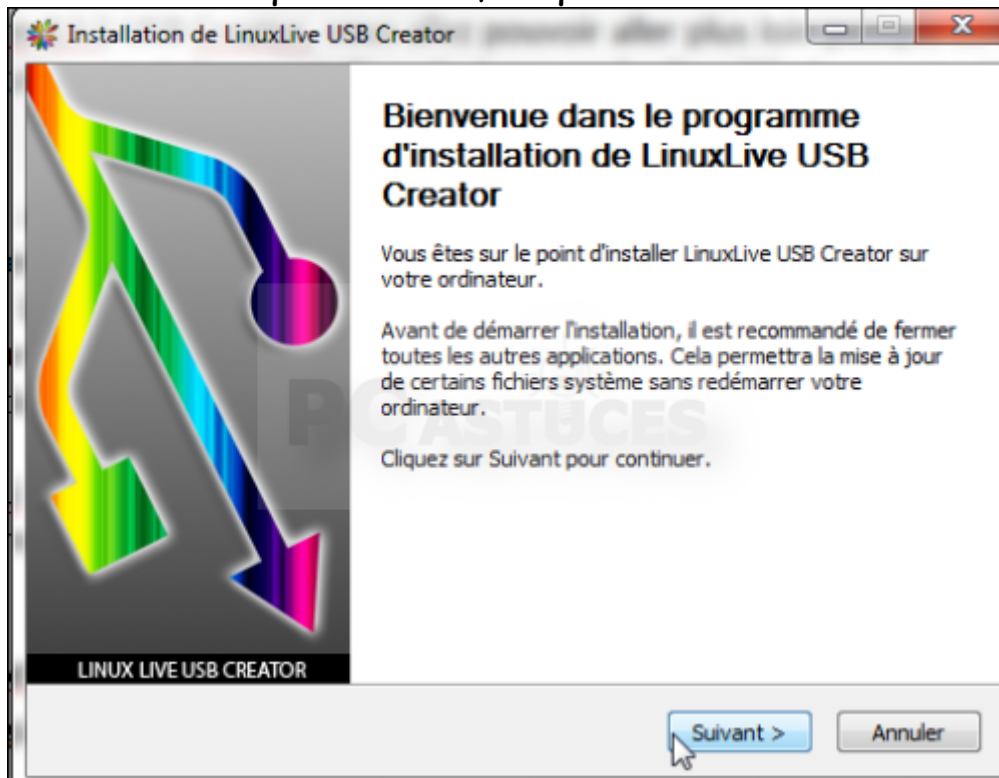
Installation de LinuxLive USB Creator

Bienvenue dans le programme d'installation de LinuxLive USB Creator

Vous êtes sur le point d'installer LinuxLive USB Creator sur votre ordinateur.

Avant de démarrer l'installation, il est recommandé de fermer toutes les autres applications. Cela permettra la mise à jour de certains fichiers système sans redémarrer votre ordinateur.

Cliquez sur Suivant pour continuer.

PC ASTUCES

LINUX LIVE USB CREATOR

Suivant >

Annuler